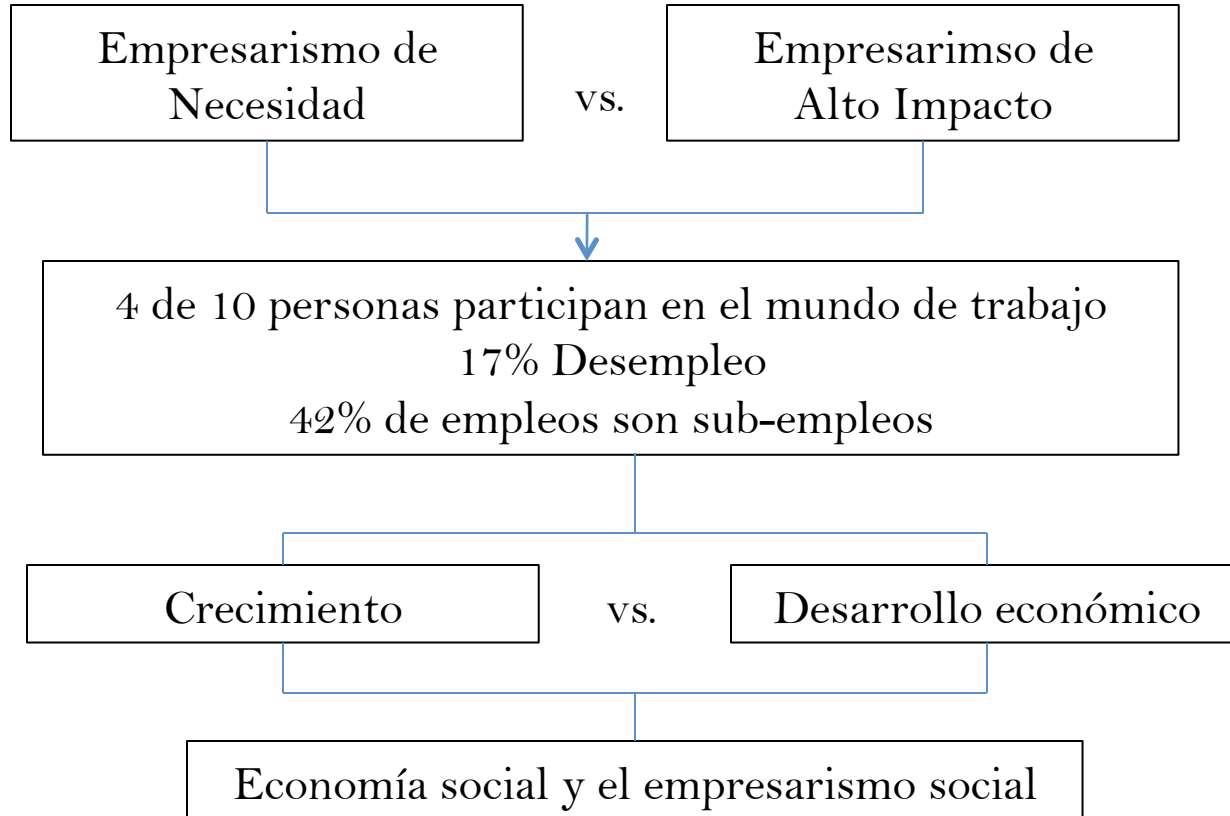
Empresarismo de Necesidad

vs.

Empresarimso de Alto Impacto

4 de 10 personas participan en el mundo de trabajo
17% Desempleo
42% de empleos son sub-empleos

Crecimiento

vs.

Desarrollo económico

Economía social y el empresarismo social